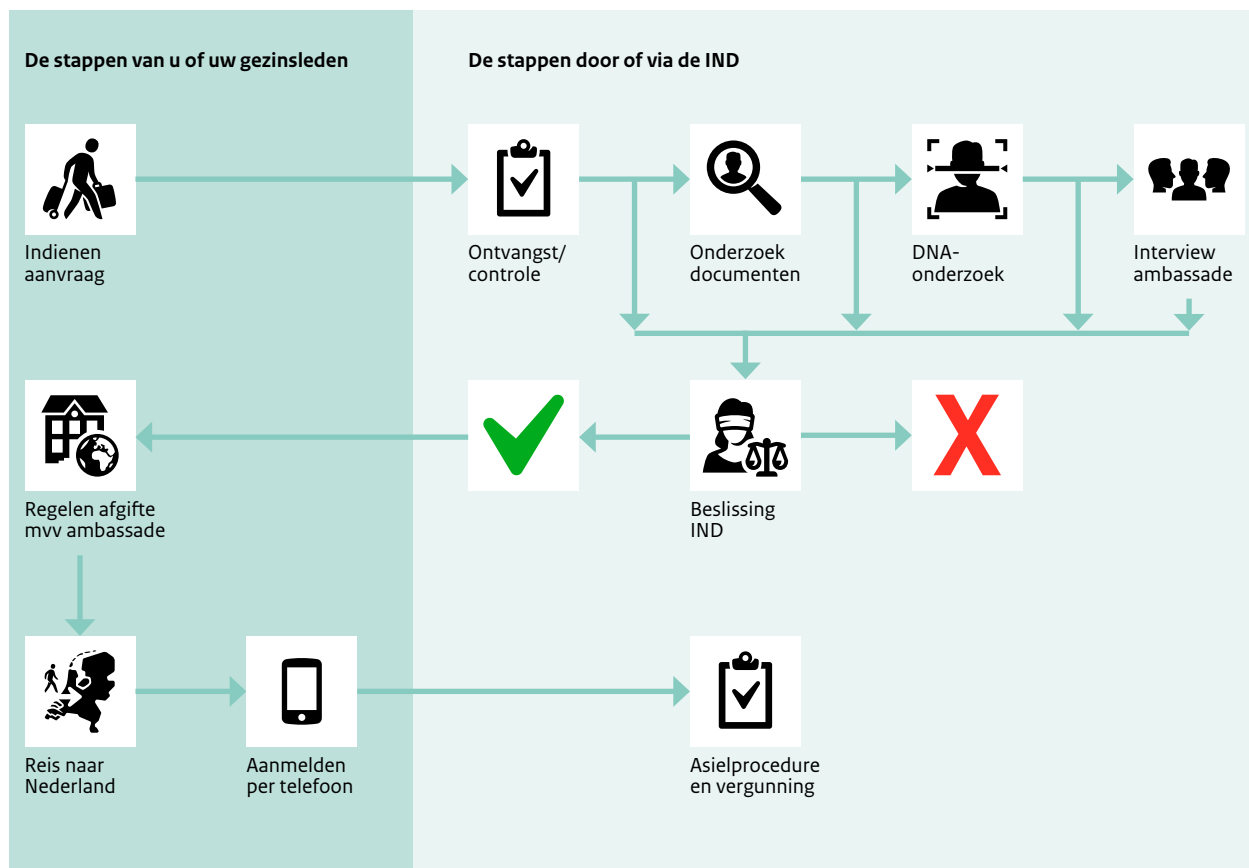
De stappen van u of uw gezinsleden

De stappen door of via de IND

Indienen aanvraag

Ontvangst/ controle

Onderzoek documenten

DNA-onderzoek

Interview ambassade

Regelen afgifte mvv ambassade

Beslissing IND

Reis naar Nederland

Aanmelden per telefoon

Asielprocedure en vergunning